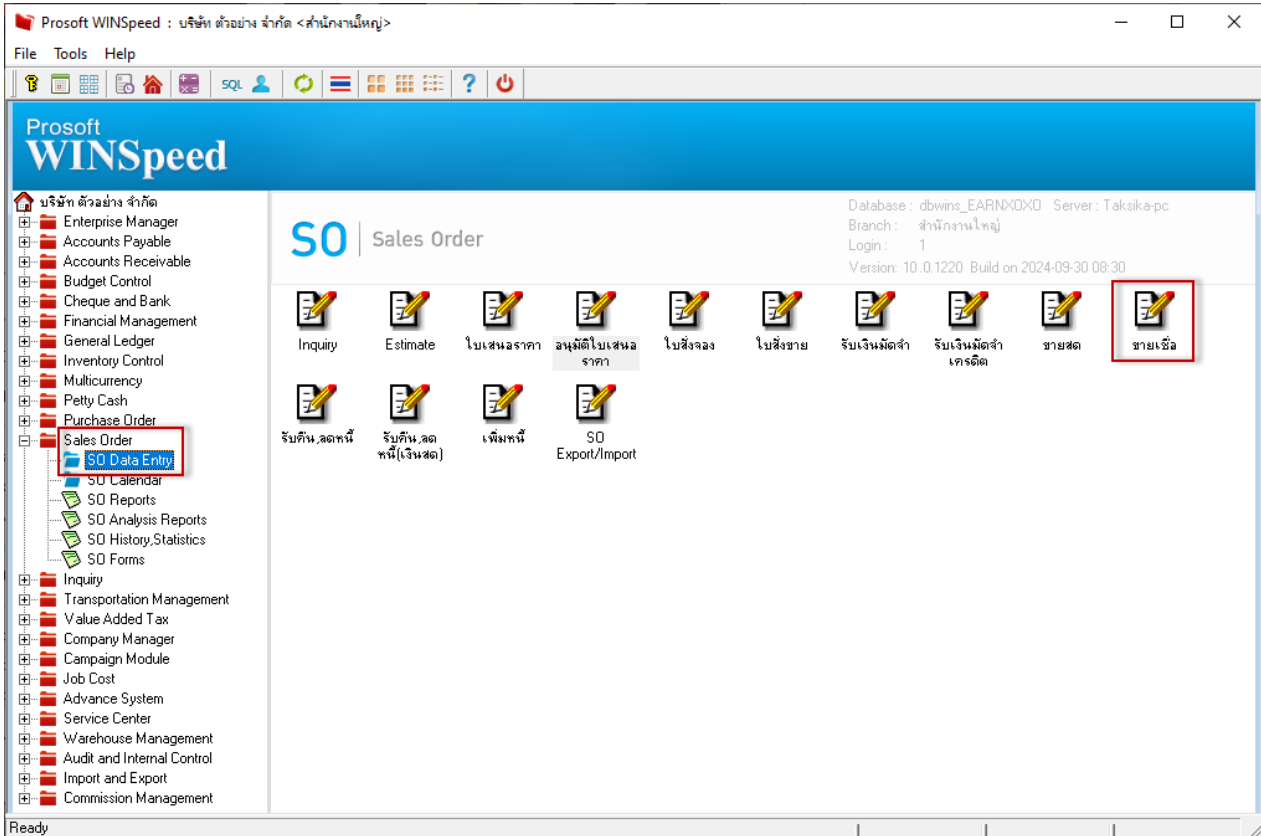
Prosoft WINSpeed : บริษัท ตัวอย่าง จำกัด <สำนักงานใหญ่>

File Tools Help

SQL

Prosoft
WINSpeed

บริษัท ตัวอย่าง จำกัด
Enterprise Manager
Accounts Payable
Accounts Receivable
Budget Control
Cheque and Bank
Financial Management
General Ledger
Inventory Control
Multicurrency
Petty Cash
Purchase Order
Sales Order
SO Data Entry
SO Calendar
SO Reports
SO Analysis Reports
SO History,Statistics
SO Forms
Inquiry
Transportation Management
Value Added Tax
Company Manager
Campaign Module
Job Cost
Advance System
Service Center
Warehouse Management
Audit and Internal Control
Import and Export
Commission Management

SO | Sales Order

Database : dbwins_EARNXOXO Server : Taksika-pc
Branch : สำนักงานใหญ่
Login : 1
Version: 10.0.1220 Build on 2024-09-30 08:30

Inquiry
Estimate
ใบเสนอราคา
อนุมัติใบเสนอราคา
ใบสั่งจอง
ใบสั่งขาย
รับเงินมัดจำ
รับเงินมัดจำเครดิต
ขายสด
ขายเชื่อ
รับคืน,ลดหนี้
รับคืน,ลดหนี้(เงินสด)
เพิ่มหนี้
SO Export/Import

Ready